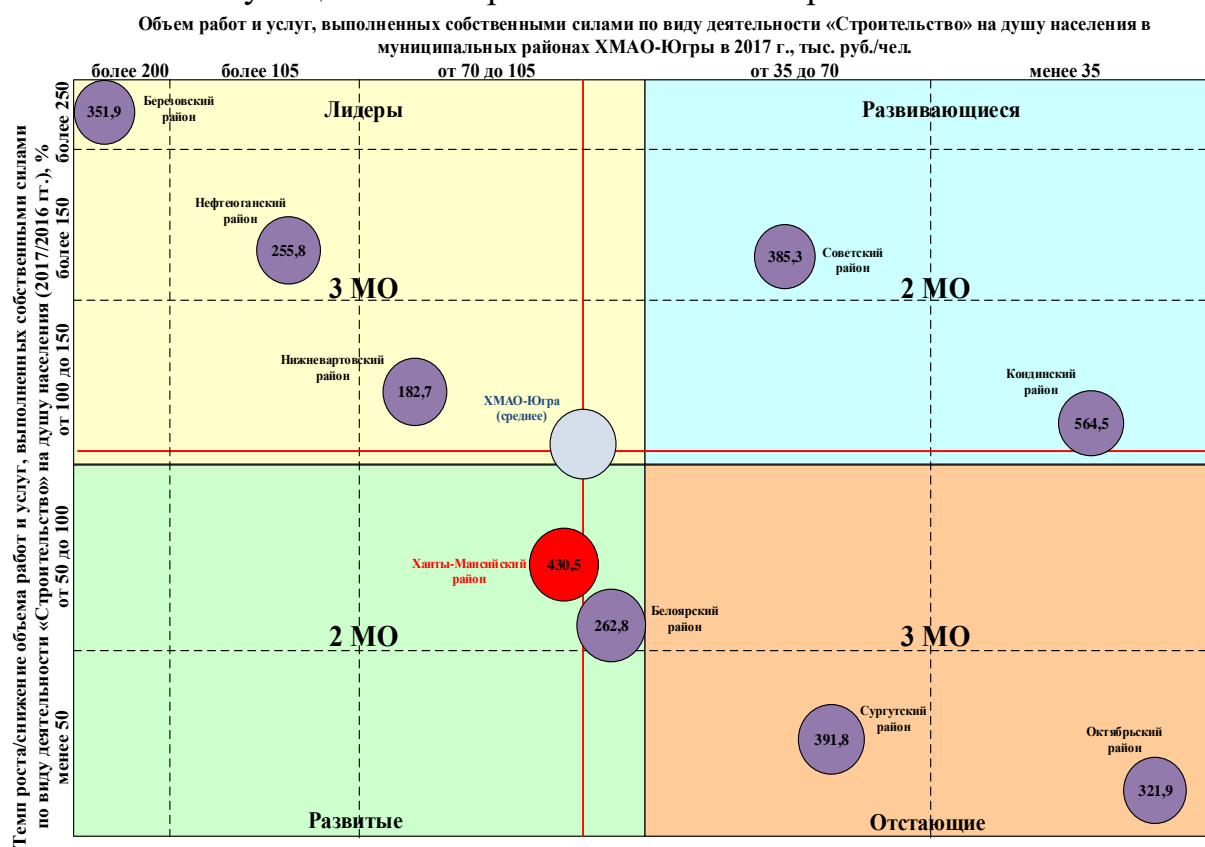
Объем работ и услуг, выполненных собственными силами по виду деятельности «Строительство» на душу населения в муниципальных районах ХМАО-Югры в 2017 г., тыс. руб./чел.

более 200
более 105
от 70 до 105
от 35 до 70
менее 35

Темп роста/снижение объема работ и услуг, выполненных собственными силами по виду деятельности «Строительство» на душу населения (2017/2016 гг.), %

более 250
более 150
от 100 до 150
от 50 до 100
менее 50

Лидеры
Развивающиеся

351,9
Березовский район

Нефтеюганский район
255,8

3 МО

385,3
Советский район

2 МО

Нижневартовский район
182,7

ХМАО-Югра (среднее)

Кондинский район
564,5

Ханты-Мансийский район
430,5

262,8
Белоярский район

2 МО

3 МО

391,8
Сургутский район

Октябрьский район
321,9

Развитые
Отстающие